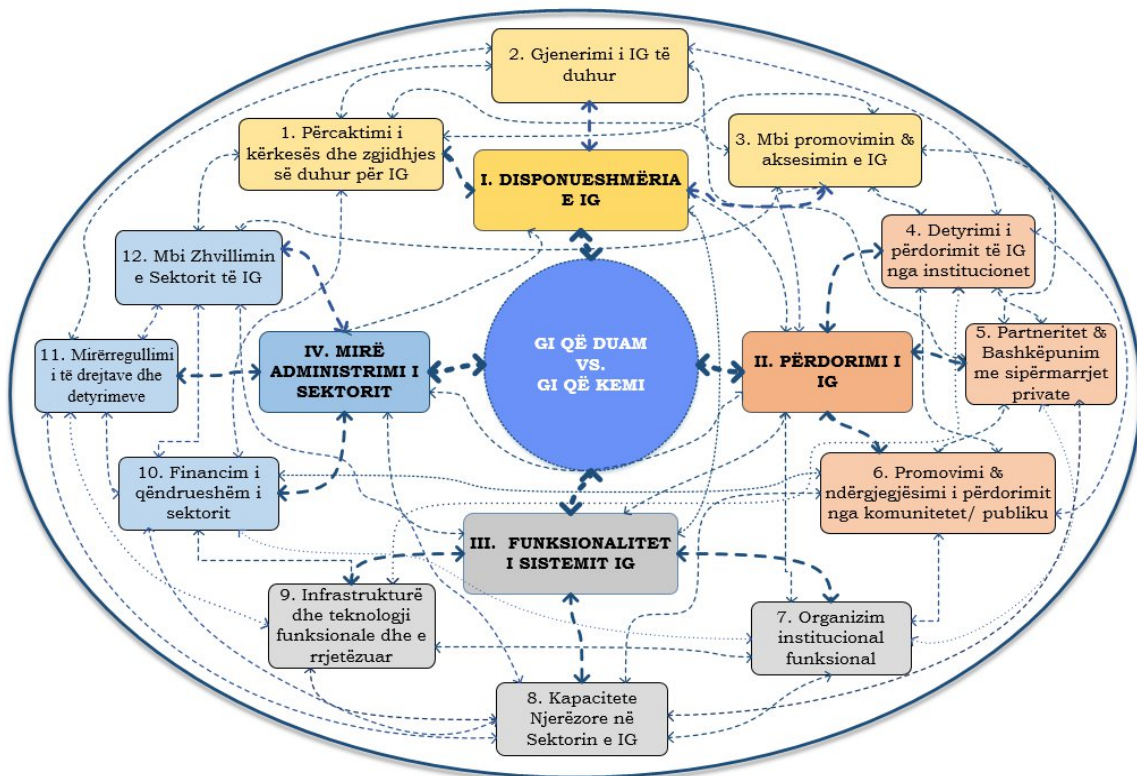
2. Gjenerimi i IG të duhur

1. Përcaktimi i kërkesës dhe zgjidhjes së duhur për IG

3. Mbi promovimin & aksesimin e IG

I. DISPONUESHMËRIA E IG

4. Detyrimi i përdorimit të IG nga institucionet

12. Mbi Zhvillimin e Sektorit të IG

5. Partneritet & Bashkëpunim me sipërmarrjet private

11. Mirërregullimi i të drejtave dhe detyrimeve

IV. MIRË ADMINISTRIMI I SEKTORIT

GI QË DUAM VS. GI QË KEMI

II. PËRDORIMI I IG

10. Financim i qëndrueshëm i sektorit

6. Promovimi & ndërgjegjësimi i përdorimit nga komunitetet/ publiku

III. FUNKSIONALITET I SISTEMIT IG

9. Infrastrukturë dhe teknologji funksionale dhe e rrjetëzuar

7. Organizim institucional funksional

8. Kapacitete Njerëzore në Sektorin e IG